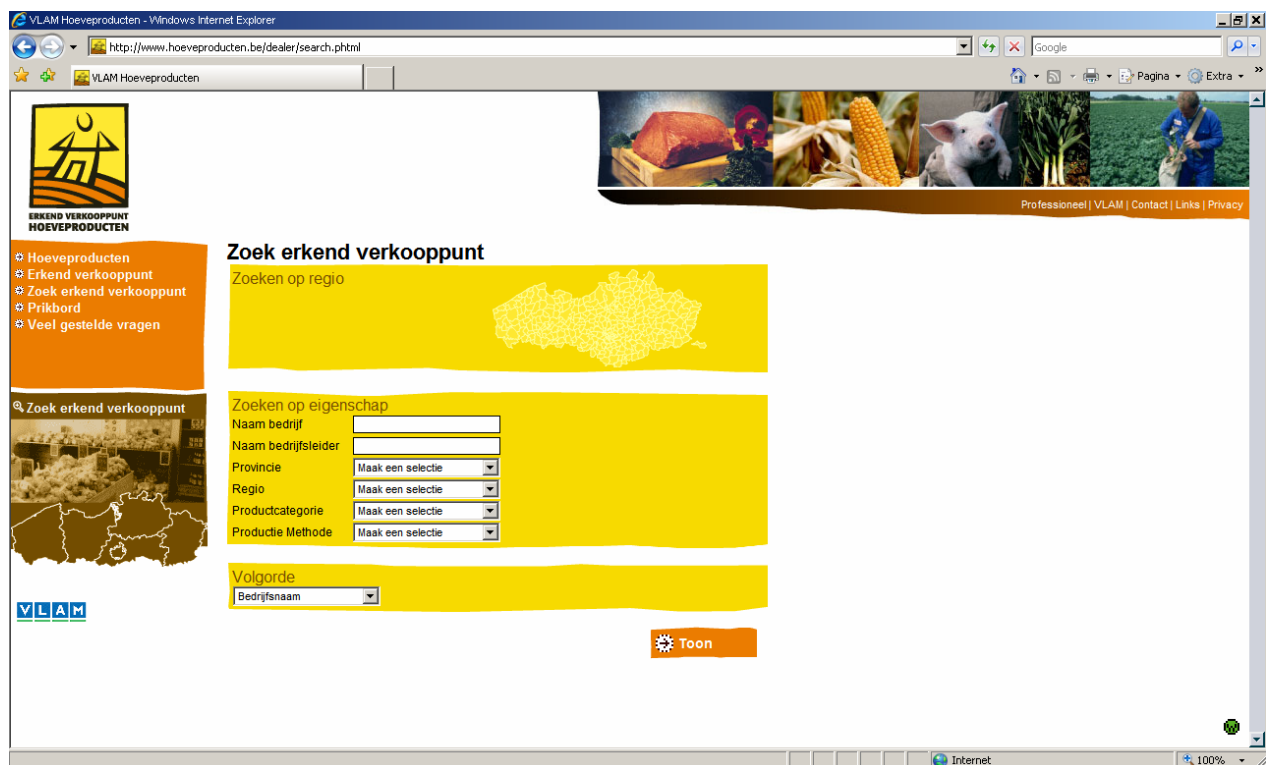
VLAM Hoeveproducten - Windows Internet Explorer

http://www.hoeveproducten.be/dealer/search.phtml

Google

VLAM Hoeveproducten

Pagina ▾ Extra ▾

ERKEND VERKOOPPUNT HOEVEPRODUCTEN

Professioneel | VLAM | Contact | Links | Privacy

Hoeveproducten
Erkend verkooppunt
Zoek erkend verkooppunt
Prikbord
Veel gestelde vragen

Zoek erkend verkooppunt

Zoek erkend verkooppunt

Zoeken op regio

Zoeken op eigenschap

Naam bedrijf
Naam bedrijfsleider
Provincie Maak een selectie
Regio Maak een selectie
Productcategorie Maak een selectie
Productie Methode Maak een selectie

Volgorde

Bedrijfsnaam

VLAM

Toon

Internet

100%